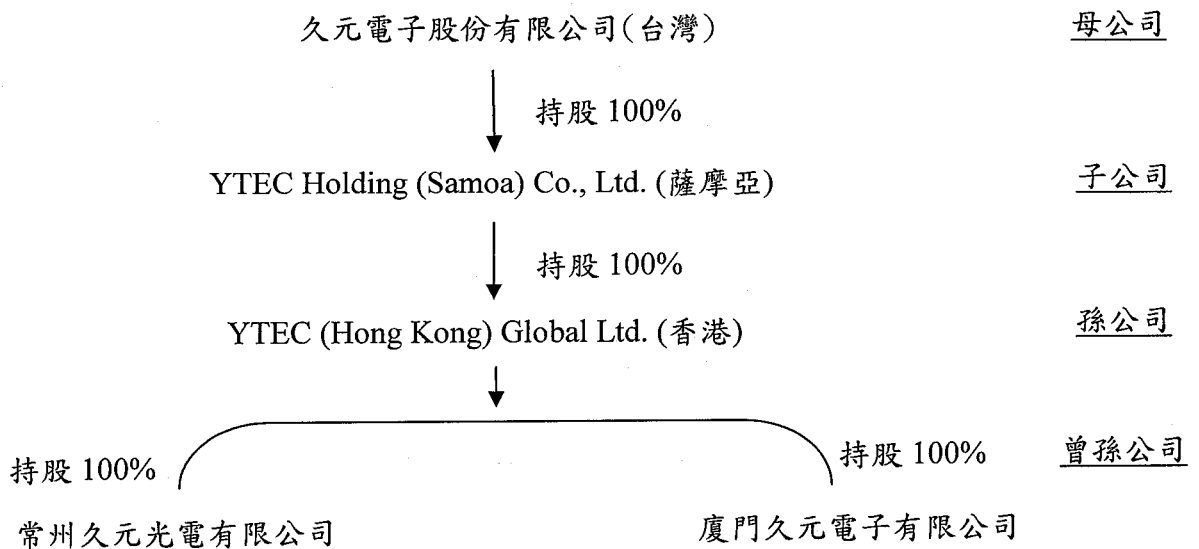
久元電子股份有限公司(台灣)

母公司

持股 100%

YTEC Holding (Samoa) Co., Ltd. (薩摩亞)

子公司

持股 100%

YTEC (Hong Kong) Global Ltd. (香港)

孫公司

持股 100%

持股 100%

曾孫公司

常州久元光電有限公司

廈門久元電子有限公司